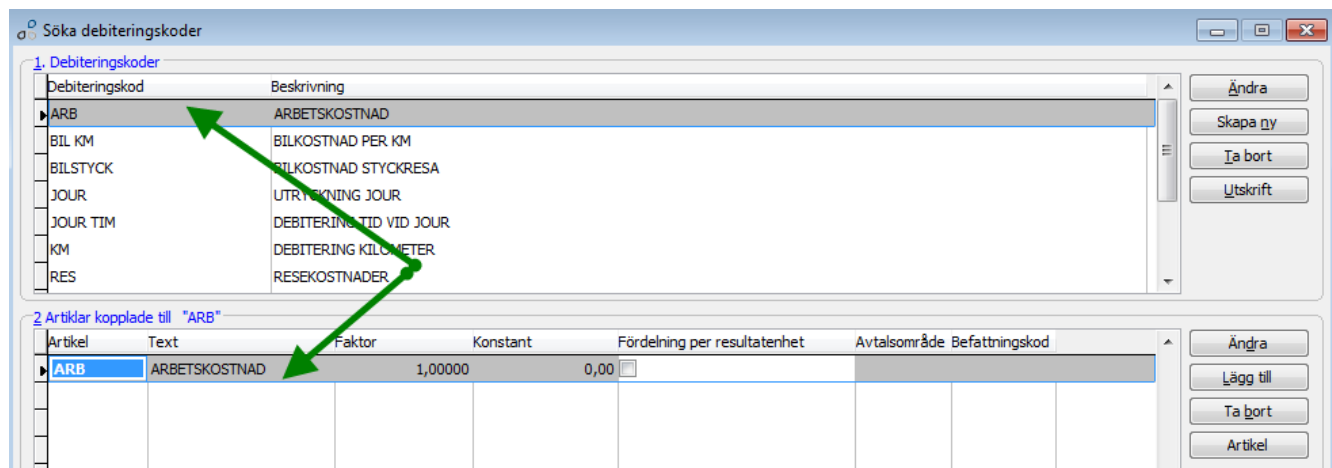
Söka debiteringskoder

1. Debiteringskoder

| Debiteringskod | Beskrivning |
|---|---|
| ARB | ARBETSKOSTNAD |
| BIL KM | BILKOSTNAD PER KM |
| BILSTYCK | BILKOSTNAD STYCKRESA |
| JOUR | UTRYCKNING JOUR |
| JOUR TIM | DEBITERING TID VID JOUR |
| KM | DEBITERING KILOMETER |
| RES | RESEKOSTNADER |

Ändra
Skapa ny
Ta bort
Utskrift

2 Artiklar kopplade till "ARB"

| Artikel | Text | Faktor | Konstant | Fördelning per resultatenhet | Avtalsområde | Befattningskod |
|---|---|---|---|---|---|---|
| ARB | ARBETSKOSTNAD | 1,00000 | 0,00 | | | |

Ändra
Lägg till
Ta bort
Artikel